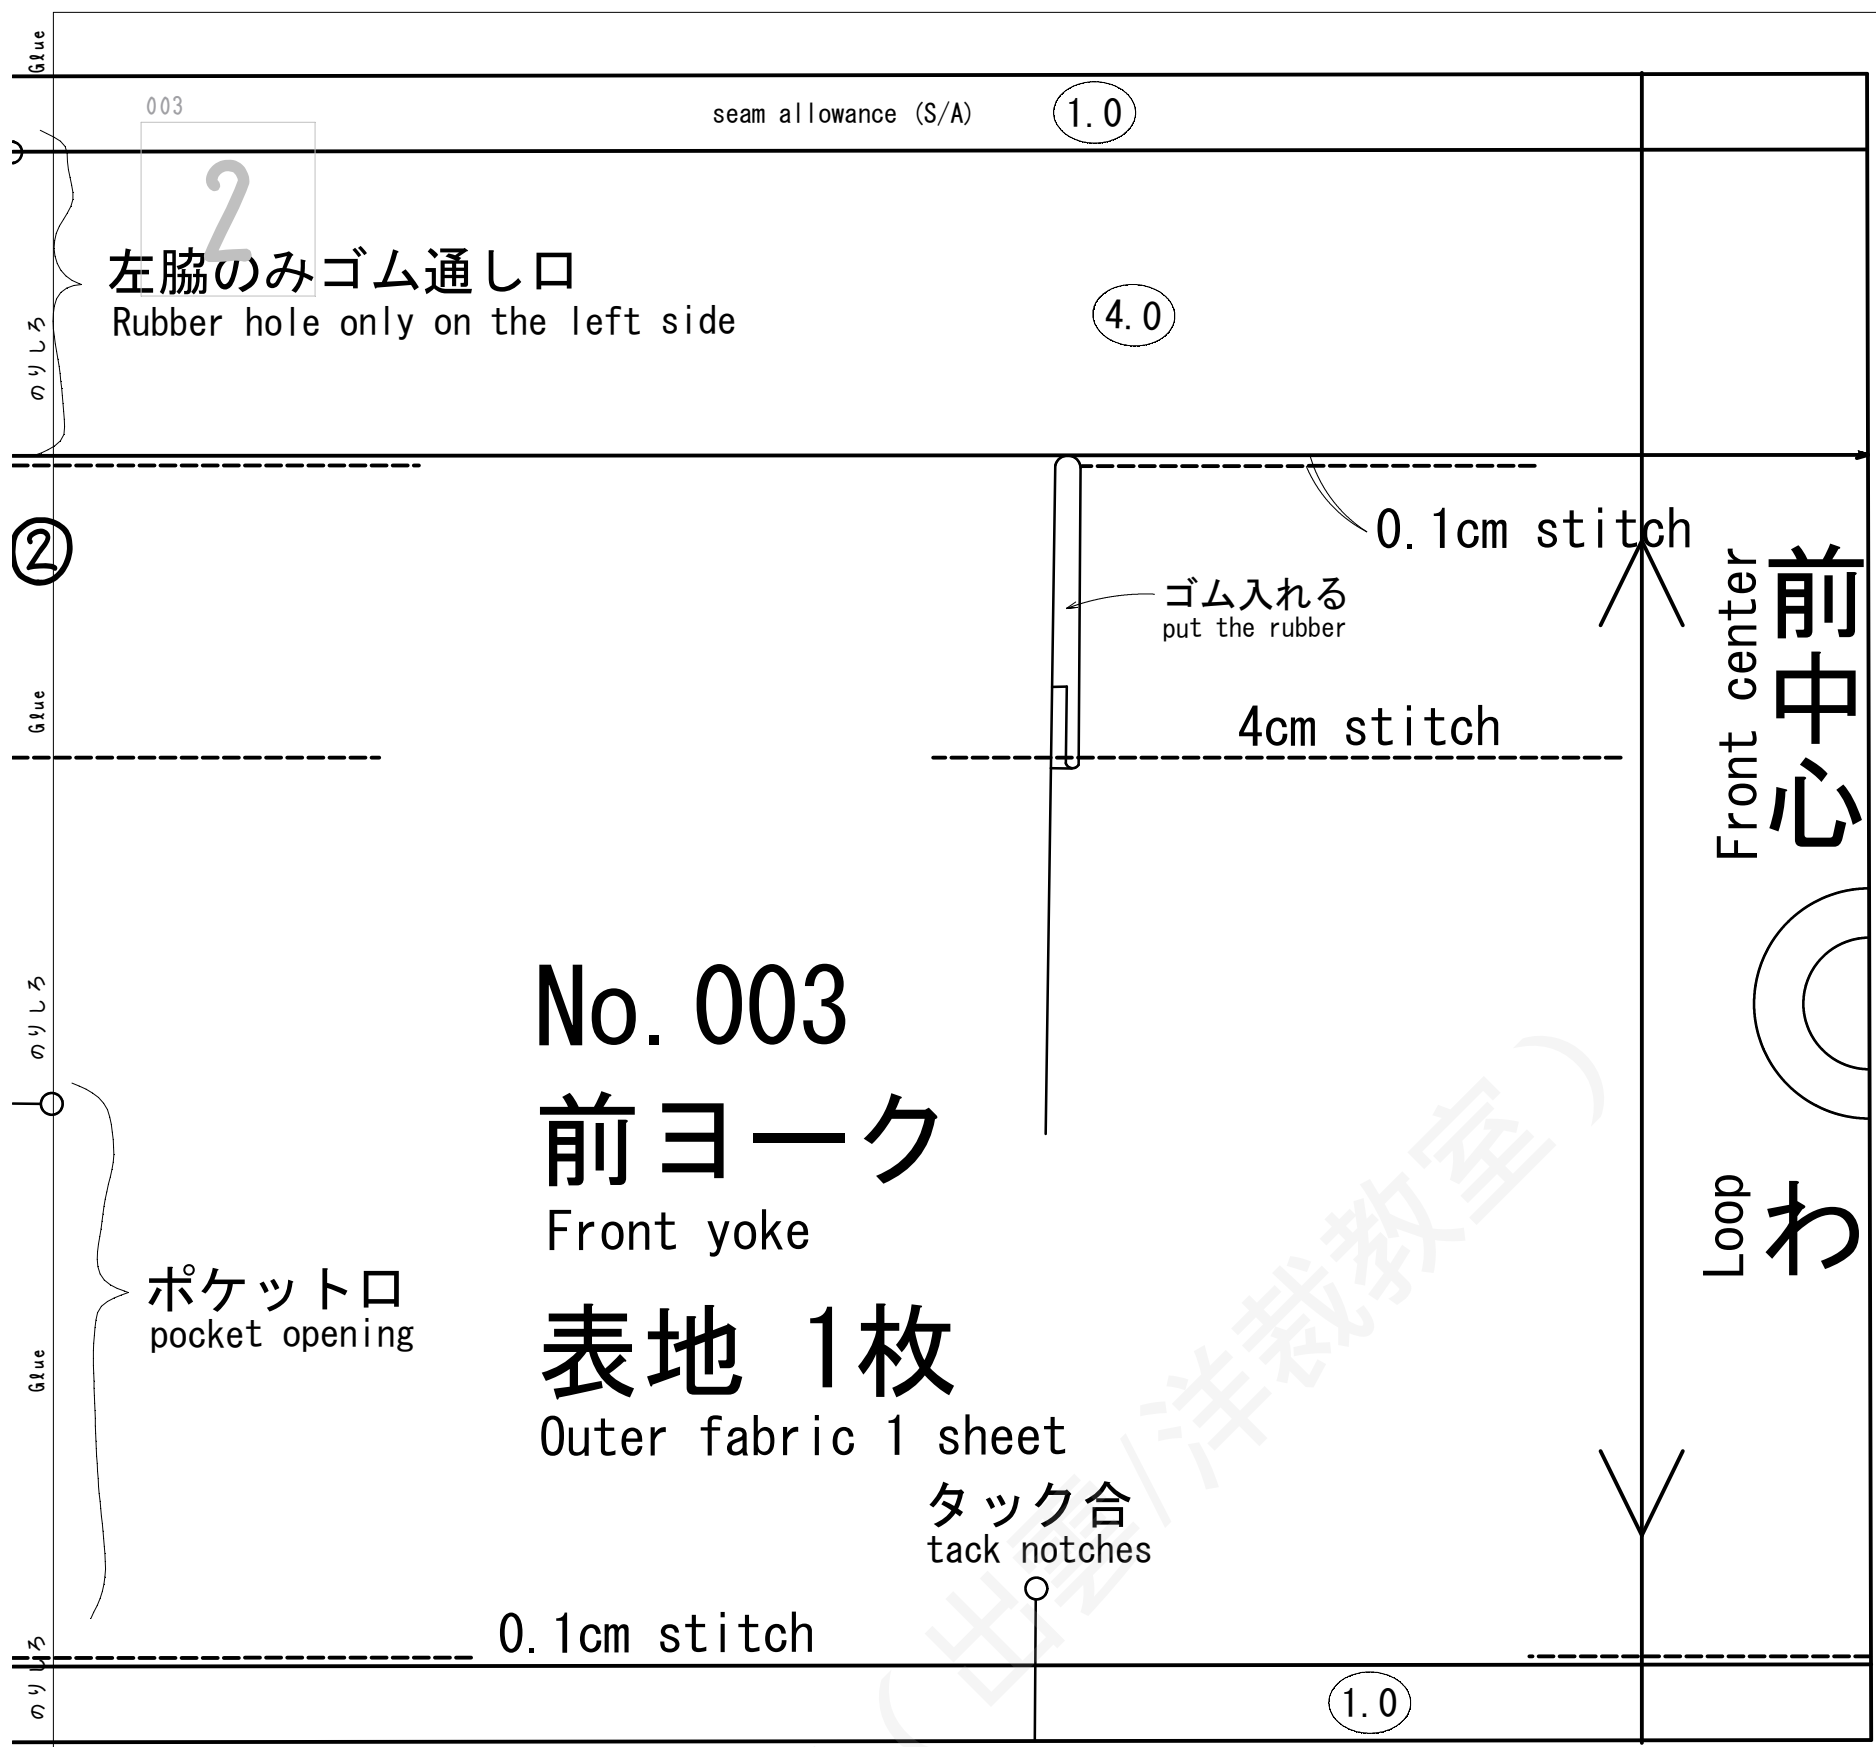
Glue

003

seam allowance (S/A) 1.0

2

左脇のみゴム通し口
Rubber hole only on the left side

4.0

のりしろ

②

0.1cm stitch

ゴム入れる
put the rubber

Glue

4cm stitch

Front center 前中心

のりしろ

No.003
前ヨーク
Front yoke

表地 1枚
Outer fabric 1 sheet

ポケット口
pocket opening

Glue

Loop わ

タック合
tack notches

0.1cm stitch

のりしろ

1.0

(出雲洋裁教室)